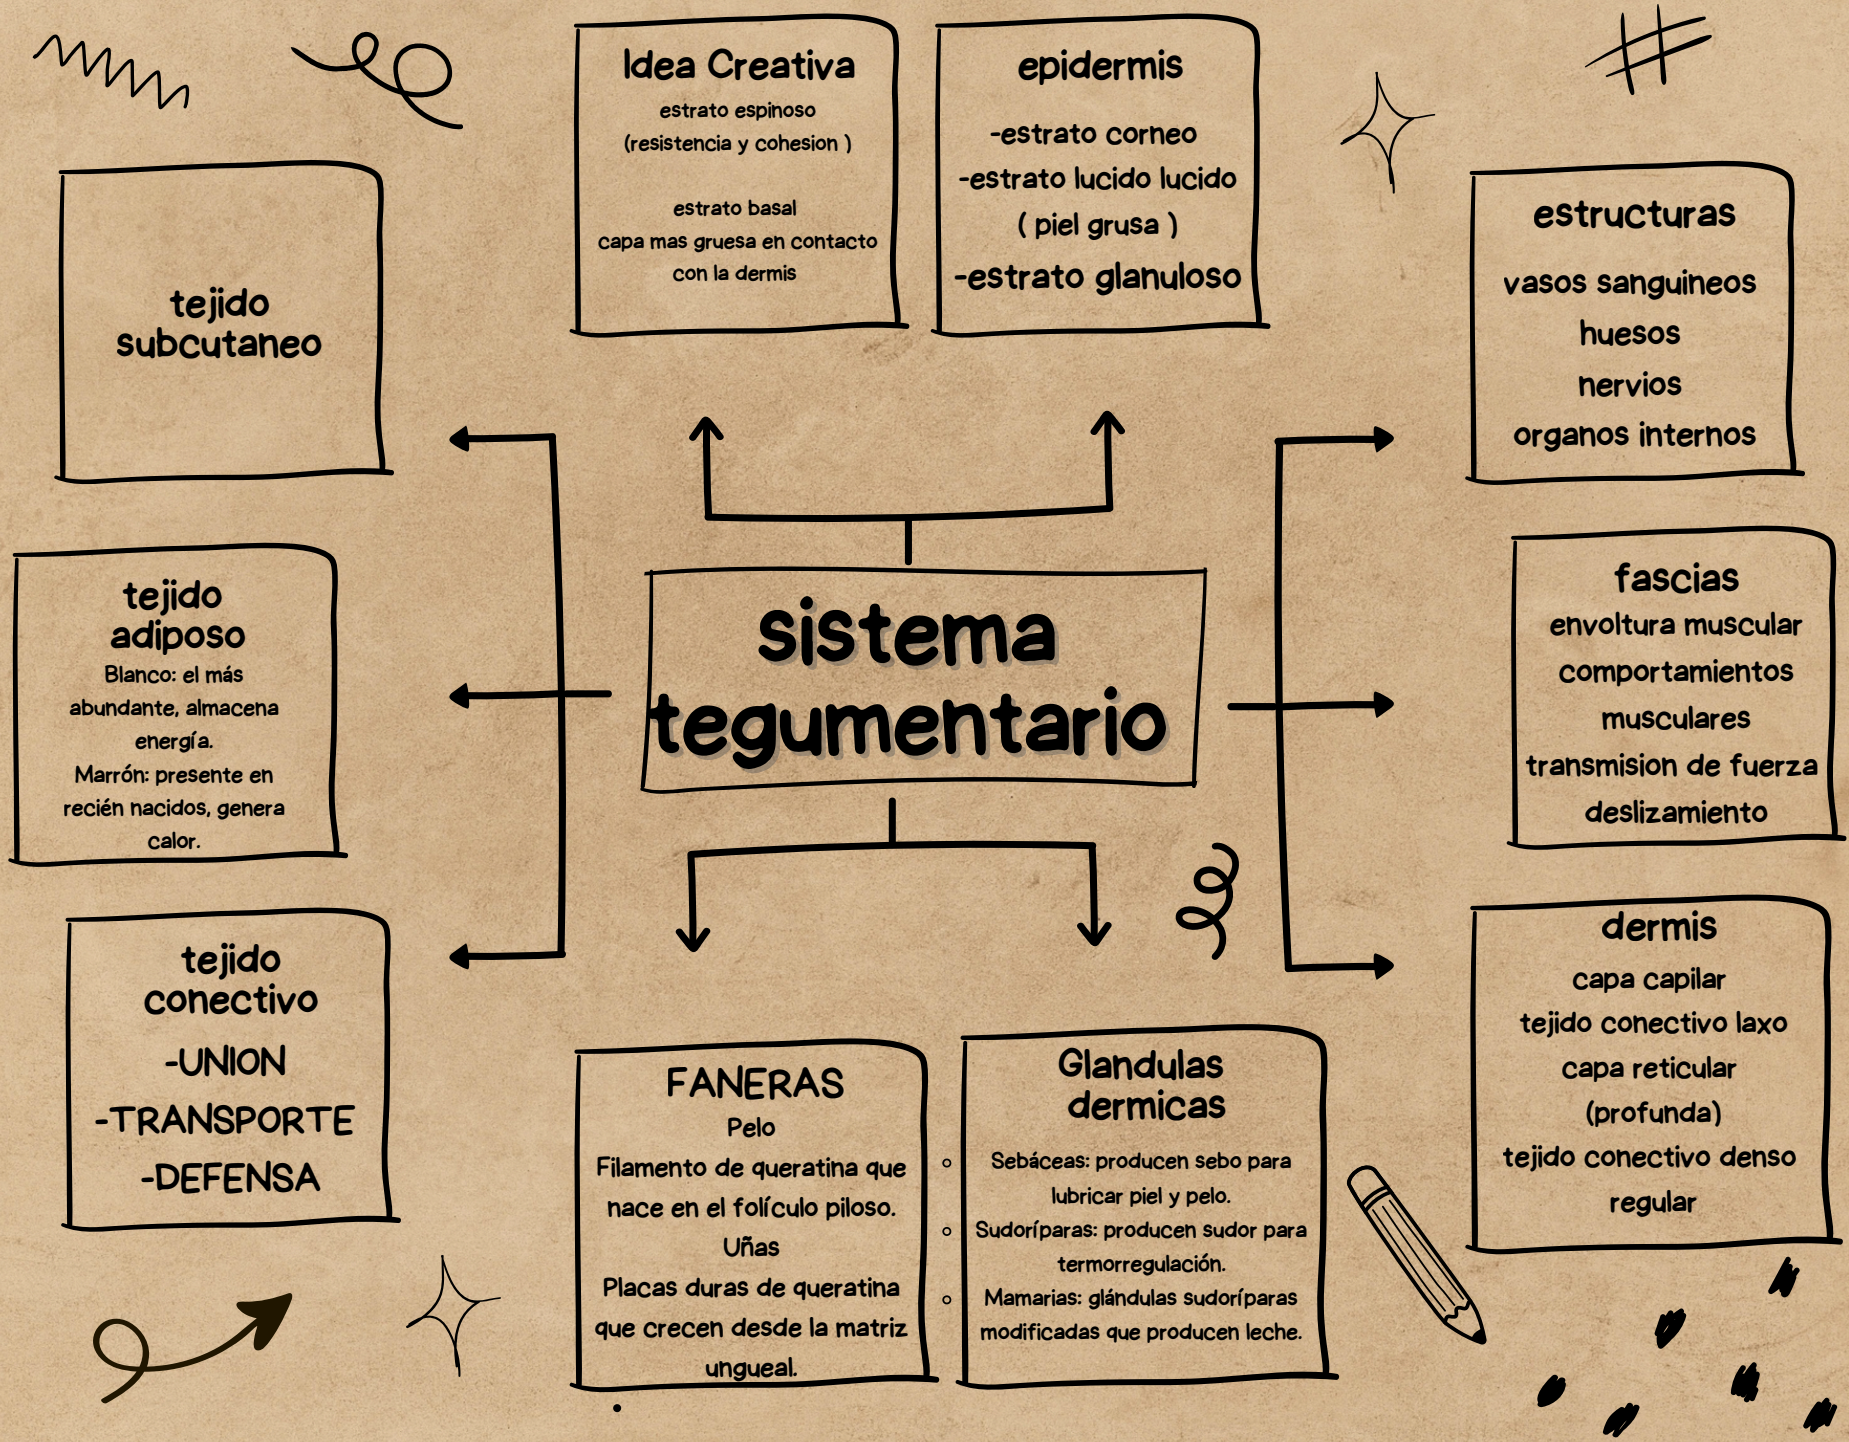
Idea Creativa
estrato espinoso
(resistencia y cohesion )

estrato basal
capa mas gruesa en contacto con la dermis

epidermis
-estrato corneo
-estrato lucido lucido
( piel grusa )
-estrato glanuloso

tejido subcutaneo

estructuras
vasos sanguineos
huesos
nervios
organos internos

tejido adiposo
Blanco: el más abundante, almacena energía.
Marrón: presente en recién nacidos, genera calor.

sistema tegumentario

fascias
envoltura muscular
comportamientos musculares
transmision de fuerza
deslizamiento

tejido conectivo
-UNION
-TRANSPORTE
-DEFENSA

FANERAS
Pelo
Filamento de queratina que nace en el folículo piloso.
Uñas
Placas duras de queratina que crecen desde la matriz ungueal.

Glandulas dermicas
Sebáceas: producen sebo para lubricar piel y pelo.
Sudoríparas: producen sudor para termorregulación.
Mamarias: glándulas sudoríparas modificadas que producen leche.

dermis
capa capilar
tejido conectivo laxo
capa reticular (profunda)
tejido conectivo denso regular